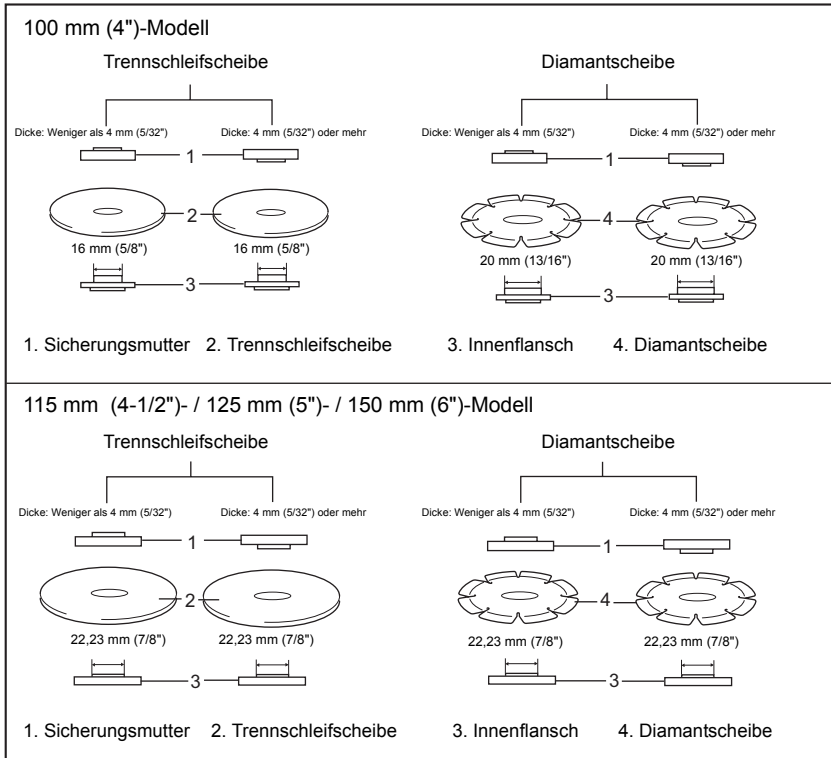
100 mm (4")-Modell

Trennschleifscheibe

Dicke: Weniger als 4 mm (5/32")

Dicke: 4 mm (5/32") oder mehr

1

2

16 mm (5/8")

16 mm (5/8")

3

Diamantscheibe

Dicke: Weniger als 4 mm (5/32")

Dicke: 4 mm (5/32") oder mehr

1

4

20 mm (13/16")

20 mm (13/16")

3

1. Sicherungsmutter 2. Trennschleifscheibe 3. Innenflansch 4. Diamantscheibe

115 mm (4-1/2")- / 125 mm (5")- / 150 mm (6")-Modell

Trennschleifscheibe

Dicke: Weniger als 4 mm (5/32")

Dicke: 4 mm (5/32") oder mehr

1

2

22,23 mm (7/8")

22,23 mm (7/8")

3

Diamantscheibe

Dicke: Weniger als 4 mm (5/32")

Dicke: 4 mm (5/32") oder mehr

1

4

22,23 mm (7/8")

22,23 mm (7/8")

3

1. Sicherungsmutter 2. Trennschleifscheibe 3. Innenflansch 4. Diamantscheibe